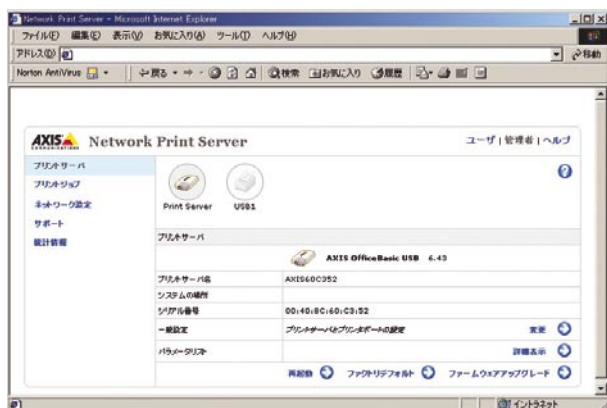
Network Print Server - Microsoft Internet Explorer

ファイル(F) 編集(E) 表示(V) お気に入り(A) ツール(T) ヘルプ(H)

アドレス(D)

移動

Norton AntiVirus

戻る 検索 お気に入り 履歴

AXIS COMMUNICATIONS Network Print Server

ユーザ | 管理者 | ヘルプ

プリントサーバ
プリントジョブ
ネットワーク設定
サポート
統計情報

Print Server USB1

プリントサーバ

AXIS OfficeBasic USB 6.43

| プリントサーバ名 | AXIS60C352 | |
|---|---|---|
| システムの場所 | | |
| シリアル番号 | 00:40:8C:60:C3:52 | |
| 一般設定 | プリントサーバとプリンタポートの設定 | 変更 |
| パラメータリスト | | 詳細表示 |

再起動 ファクトリデフォルト ファームウェアアップグレード

イントラネット